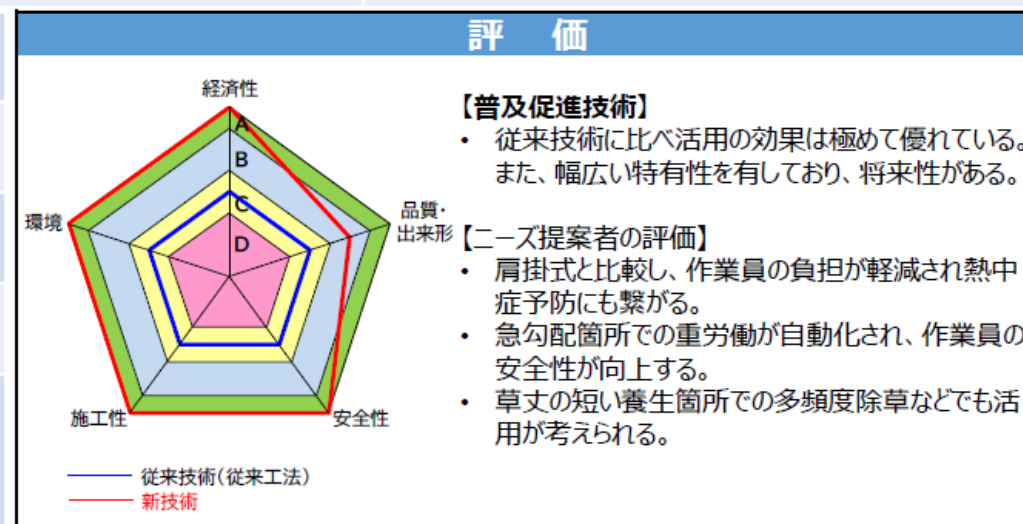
評　価

経済性
A
B
C
D
品質・出来形
安全性
施工性
環境

従来技術（従来工法）
新技術

【普及促進技術】
• 従来技術に比べ活用の効果は極めて優れている。また、幅広い特有性を有しており、将来性がある。

【ニーズ提案者の評価】
• 肩掛式と比較し、作業員の負担が軽減され熱中症予防にも繋がる。
• 急勾配箇所での重労働が自動化され、作業員の安全性が向上する。
• 草丈の短い養生箇所での多頻度除草などでも活用が考えられる。